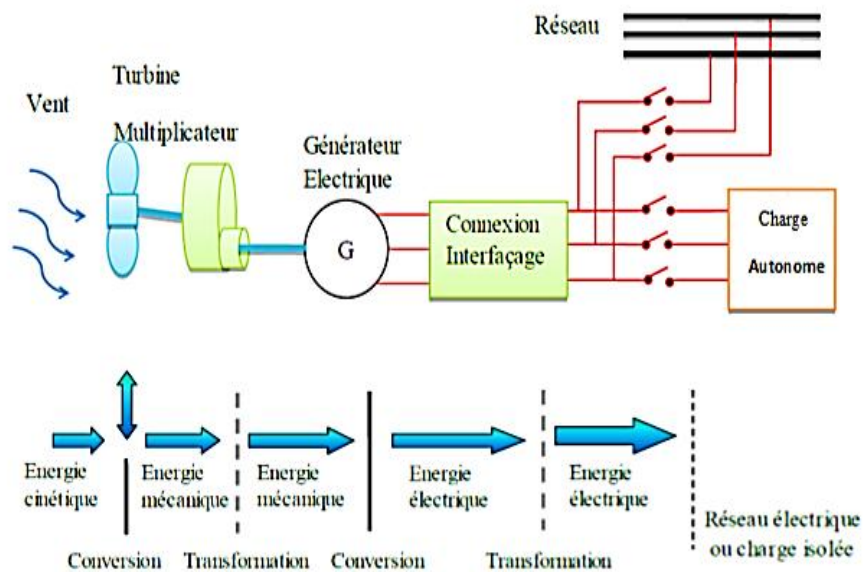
Réseau

Turbine

Vent

Multiplicateur

Générateur Electrique

G

Connexion Interfaçage

Charge Autonome

Energie cinétique

Energie mécanique

Energie mécanique

Energie électrique

Energie électrique

Réseau électrique ou charge isolée

Conversion

Transformation

Conversion

Transformation